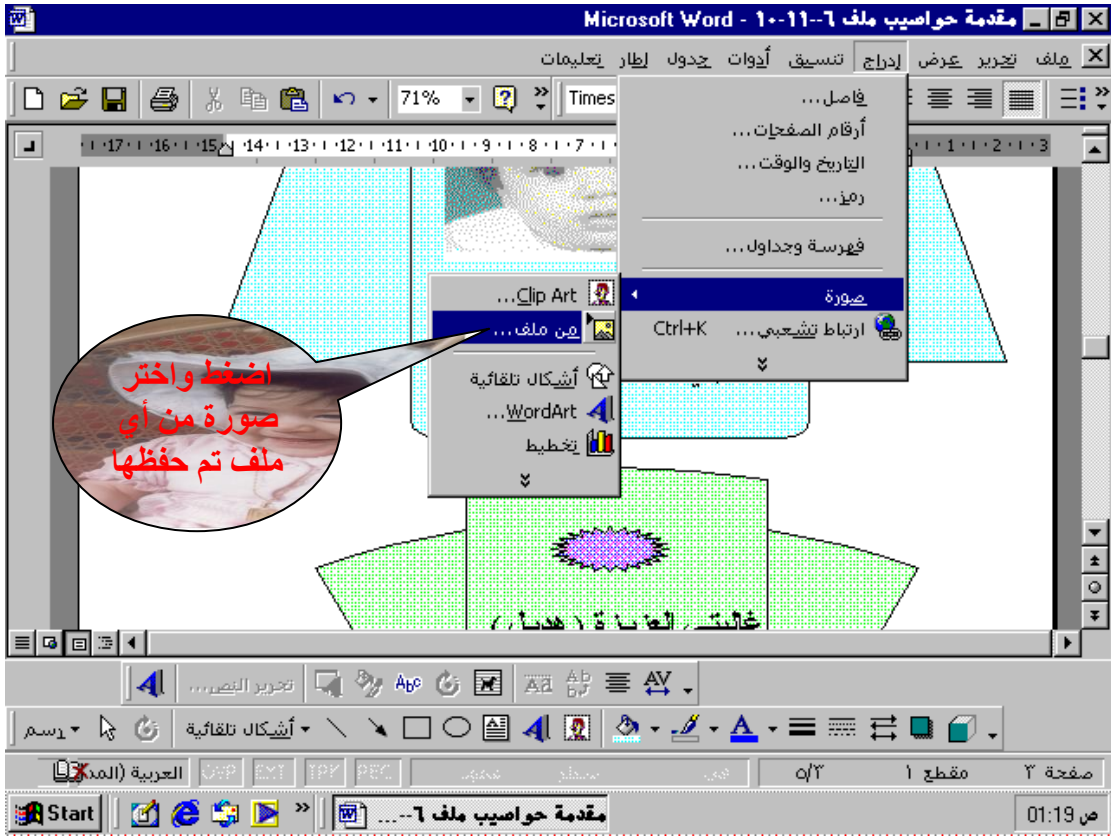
Microsoft Word - مقدمة حواسيب ملف ٦-١١-١٠

ملف تحرير عرض إدراج تنسيق أدوات جدول إطار تعليمات

71% Times

فاصل...
أرقام الصفحات...
التاريخ والوقت...
رموز...
فهرسة وجداول...
صورة
ارتباط تشعبي... Ctrl+K

Clip Art...
من ملف...
أشكال تلقائية
WordArt...
تخطيط

اضغط واختر صورة من أي ملف تم حفظها

غاليتي العزيزة ( هديل )

تحرير النص...

رسم أشكال تلقائية

صفحة ٢ مقطع ١ ٢/٥ العربية (المم

Start مقدمة حواسيب ملف ٦-... 01:19 ص